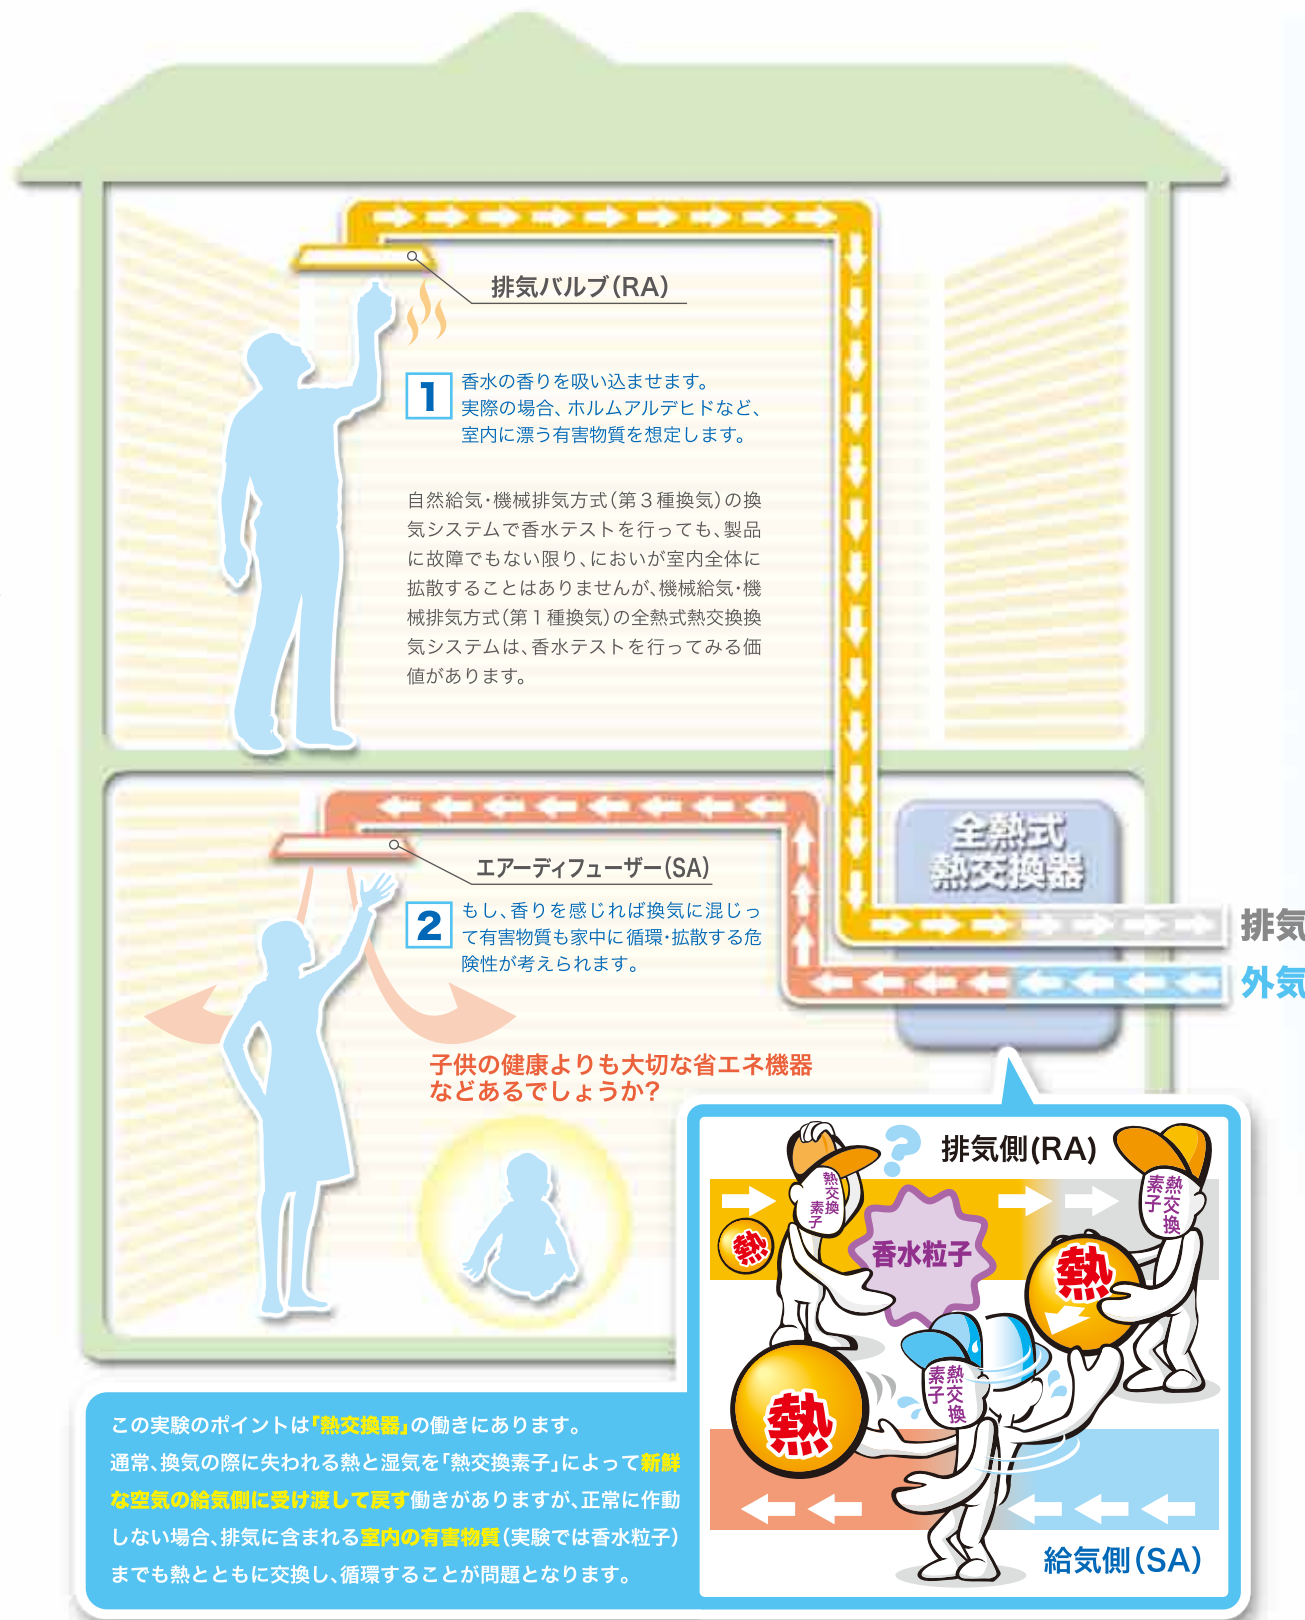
排気バルブ(RA)

1 香水の香りを吸い込ませます。実際の場合、ホルムアルデヒドなど、室内に漂う有害物質を想定します。

自然給気・機械排気方式(第３種換気)の換気システムで香水テストを行っても、製品に故障でもない限り、においが室内全体に拡散することはありませんが、機械給気・機械排気方式(第１種換気)の全熱式熱交換換気システムは、香水テストを行ってみる価値があります。

全熱式
熱交換器

排気

外気

エアーディフューザー(SA)

2 もし、香りを感じれば換気に混じって有害物質も家中に循環・拡散する危険性が考えられます。

子供の健康よりも大切な省エネ機器などあるでしょうか?

排気側(RA)

熱交換素子

熱交換素子

熱

香水粒子

熱

熱交換素子

熱

給気側(SA)

この実験のポイントは「熱交換器」の働きにあります。
通常、換気の際に失われる熱と湿気を「熱交換素子」によって新鮮な空気の給気側に受け渡して戻す働きがありますが、正常に作動しない場合、排気に含まれる室内の有害物質(実験では香水粒子)までも熱とともに交換し、循環することが問題となります。